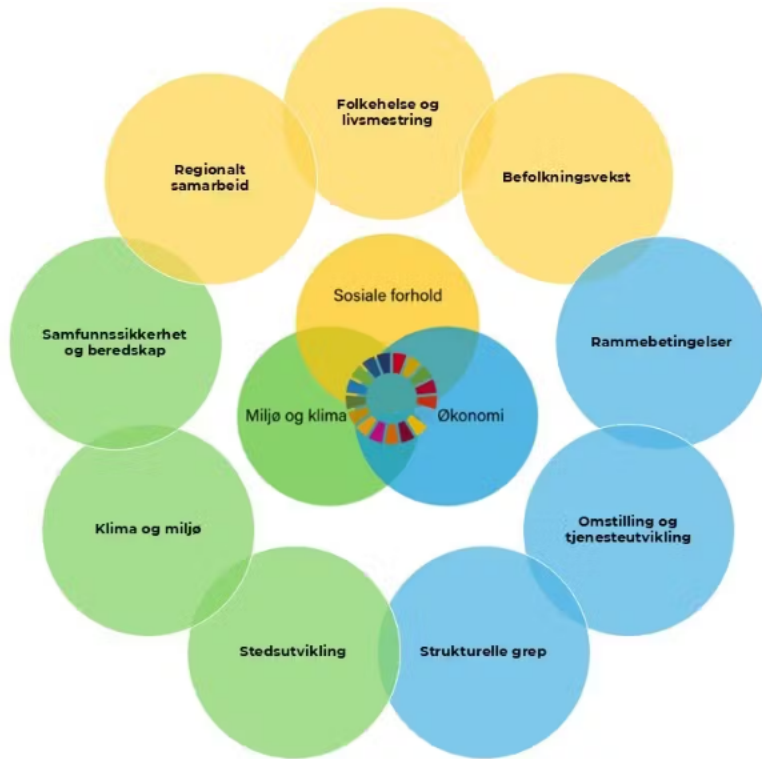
Folkehelse og livsmestring

Regionalt samarbeid

Befolkningsvekst

Sosiale forhold

Samfunnssikkerhet og beredskap

Rammebetingelser

Miljø og klima

Økonomi

Klima og miljø

Omstilling og tjenesteutvikling

Stedsutvikling

Strukturelle grep